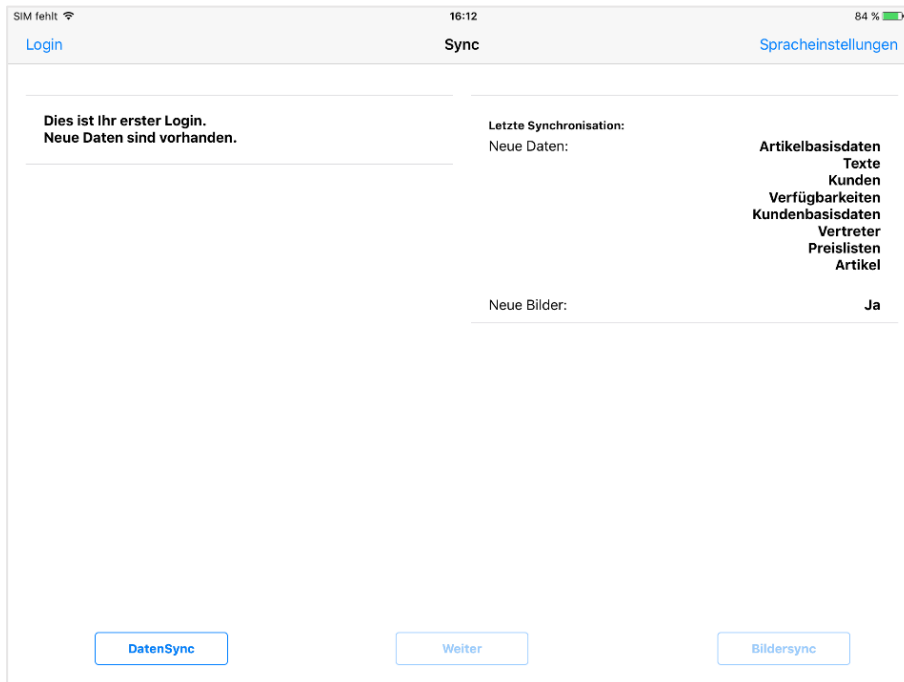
SIM fehlt
16:12
84 %

Login
Sync
Spracheinstellungen

Dies ist Ihr erster Login.
Neue Daten sind vorhanden.

Letzte Synchronisation:
Neue Daten: Artikelbasisdaten
Texte
Kunden
Verfügbarkeiten
Kundenbasisdaten
Vertreter
Preislisten
Artikel

Neue Bilder: Ja

DatenSync
Weiter
Bildersync